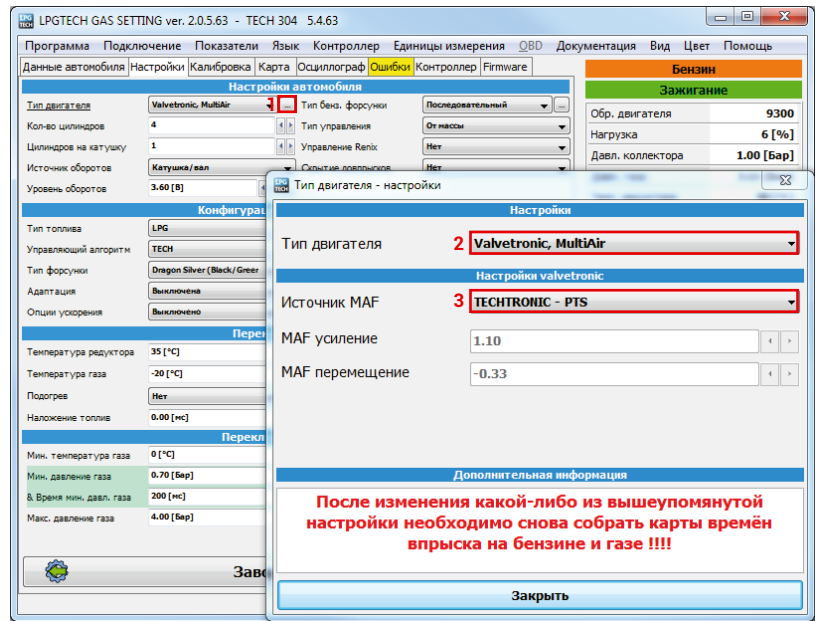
LPGTECH GAS SETTING ver. 2.0.5.63 - TECH 304 5.4.63

Программа Подключение Показатели Язык Контроллер Единицы измерения OBD Документация Вид Цвет Помощь

Данные автомобиля Настройки Калибровка Карта Осциллограф Ошибки Контроллер Firmware

Настройки автомобиля

| | | | |
|---|---|---|---|
| Тип двигателя | Valvetronic, MultiAir 1 | Тип бенз. форсунки | Последовательный |
| Кол-во цилиндров | 4 | Тип управления | От массы |
| Цилиндров на катушку | 1 | Управление Renix | Нет |
| Источник оборотов | Катушка/вал | Скрытие доливных | Нет |
| Уровень оборотов | 3.60 [В] | | |

Конфигурац

| | |
|---|---|
| Тип топлива | LPG |
| Управляющий алгоритм | TECH |
| Тип форсунки | Dragon Silver (Black/Greer |
| Адаптация | Выключена |
| Опции ускорения | Выключено |

Перем

| | |
|---|---|
| Температура редуктора | 35 [°C] |
| Температура газа | -20 [°C] |
| Подогрев | Нет |
| Наложение топлив | 0.00 [мс] |

Перекл

| | |
|---|---|
| Мин. температура газа | 0 [°C] |
| Мин. давление газа | 0.70 [Бар] |
| & Время мин. давл. газа | 200 [мс] |
| Макс. давление газа | 4.00 [Бар] |

Заво

Бензин

Зажигание

| | |
|---|---|
| Обр. двигателя | 9300 |
| Нагрузка | 6 [%] |
| Давл. коллектора | 1.00 [Бар] |

Тип двигателя - настройки

Настройки

Тип двигателя 2 Valvetronic, MultiAir

Настройки valvetronic

Источник MAF 3 TECHTRONIC - PTS

MAF усиление 1.10

MAF перемещение -0.33

Дополнительная информация

После изменения какой-либо из вышеупомянутой настройки необходимо снова собрать карты времён впрыска на бензине и газе !!!!

Закрыть